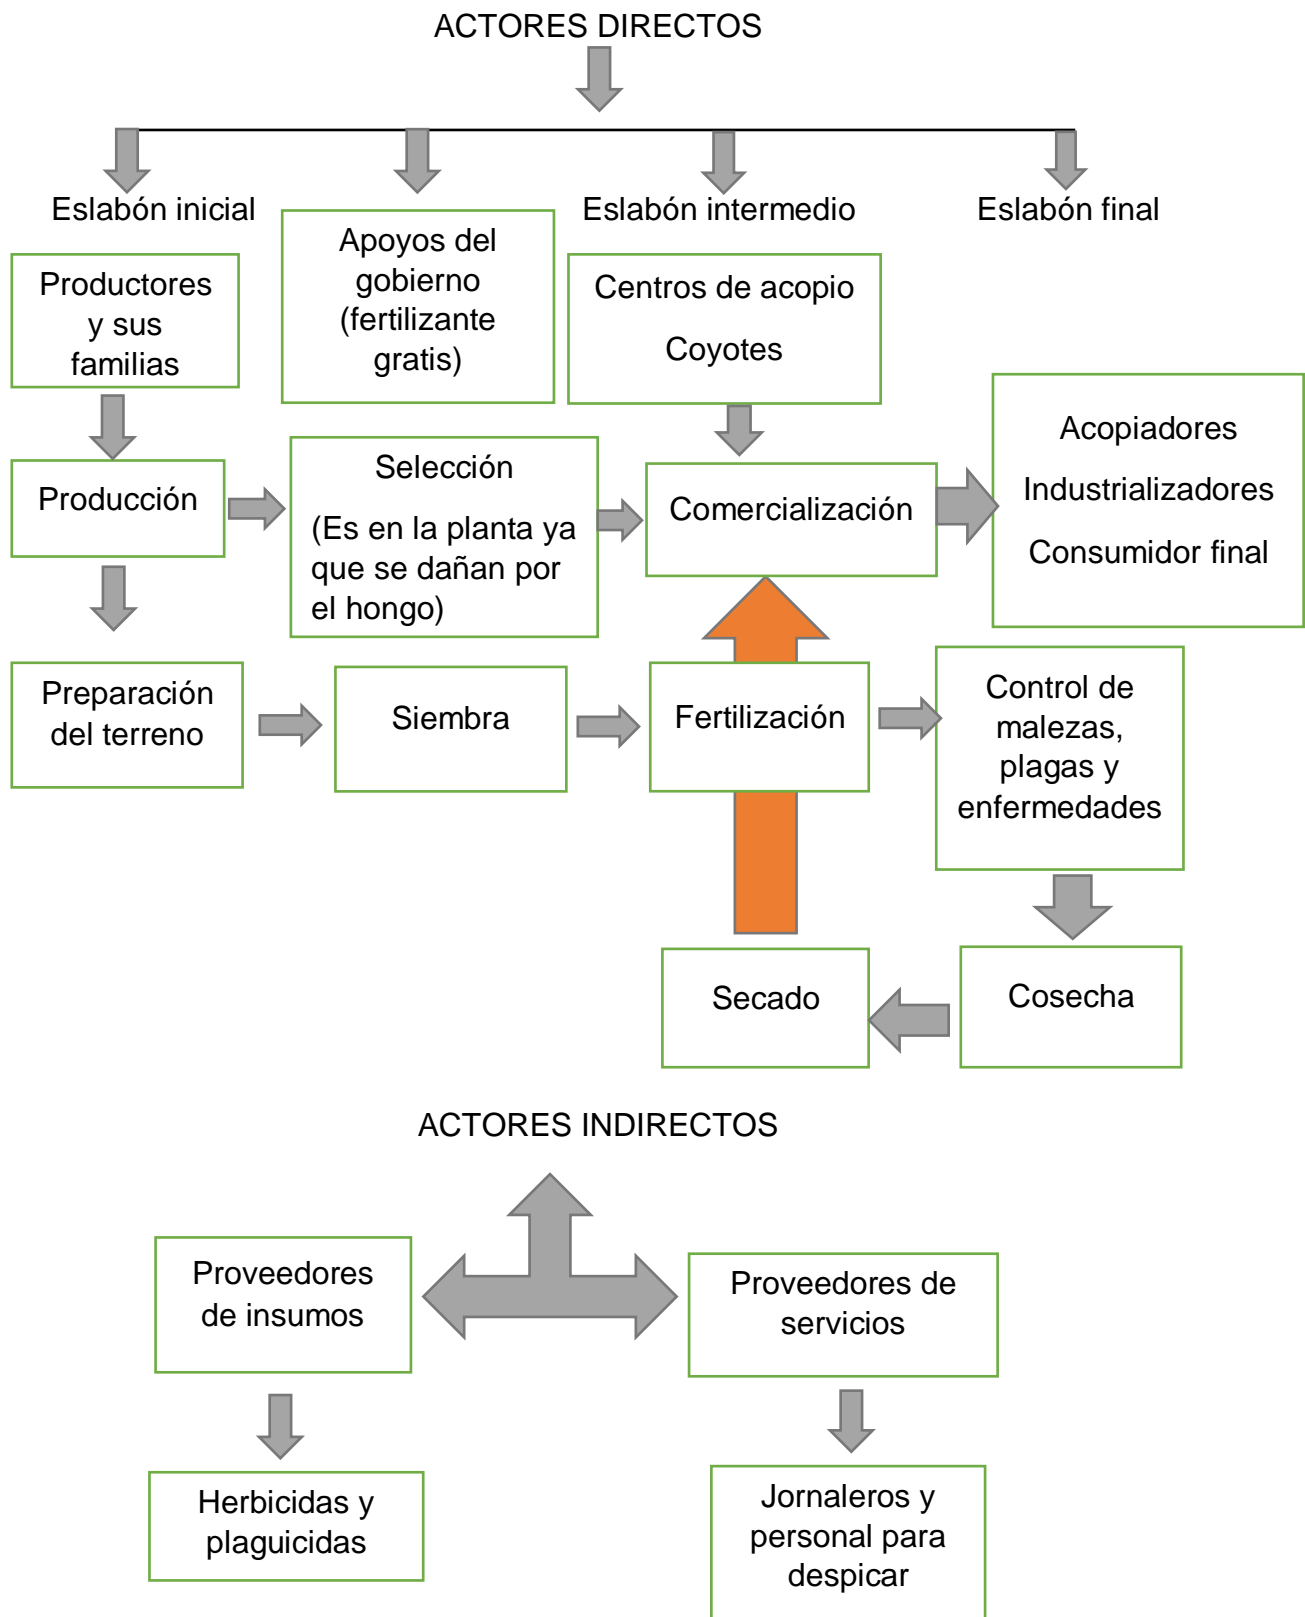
ACTORES DIRECTOS

Eslabón inicial

Apoyos del gobierno (fertilizante gratis)

Eslabón intermedio

Eslabón final

Productores y sus familias

Centros de acopio

Coyotes

Acopiadores

Industrializadores

Consumidor final

Producción

Selección

(Es en la planta ya que se dañan por el hongo)

Comercialización

Preparación del terreno

Siembra

Fertilización

Control de malezas, plagas y enfermedades

Secado

Cosecha

ACTORES INDIRECTOS

Proveedores de insumos

Proveedores de servicios

Herbicidas y plaguicidas

Jornaleros y personal para despicar